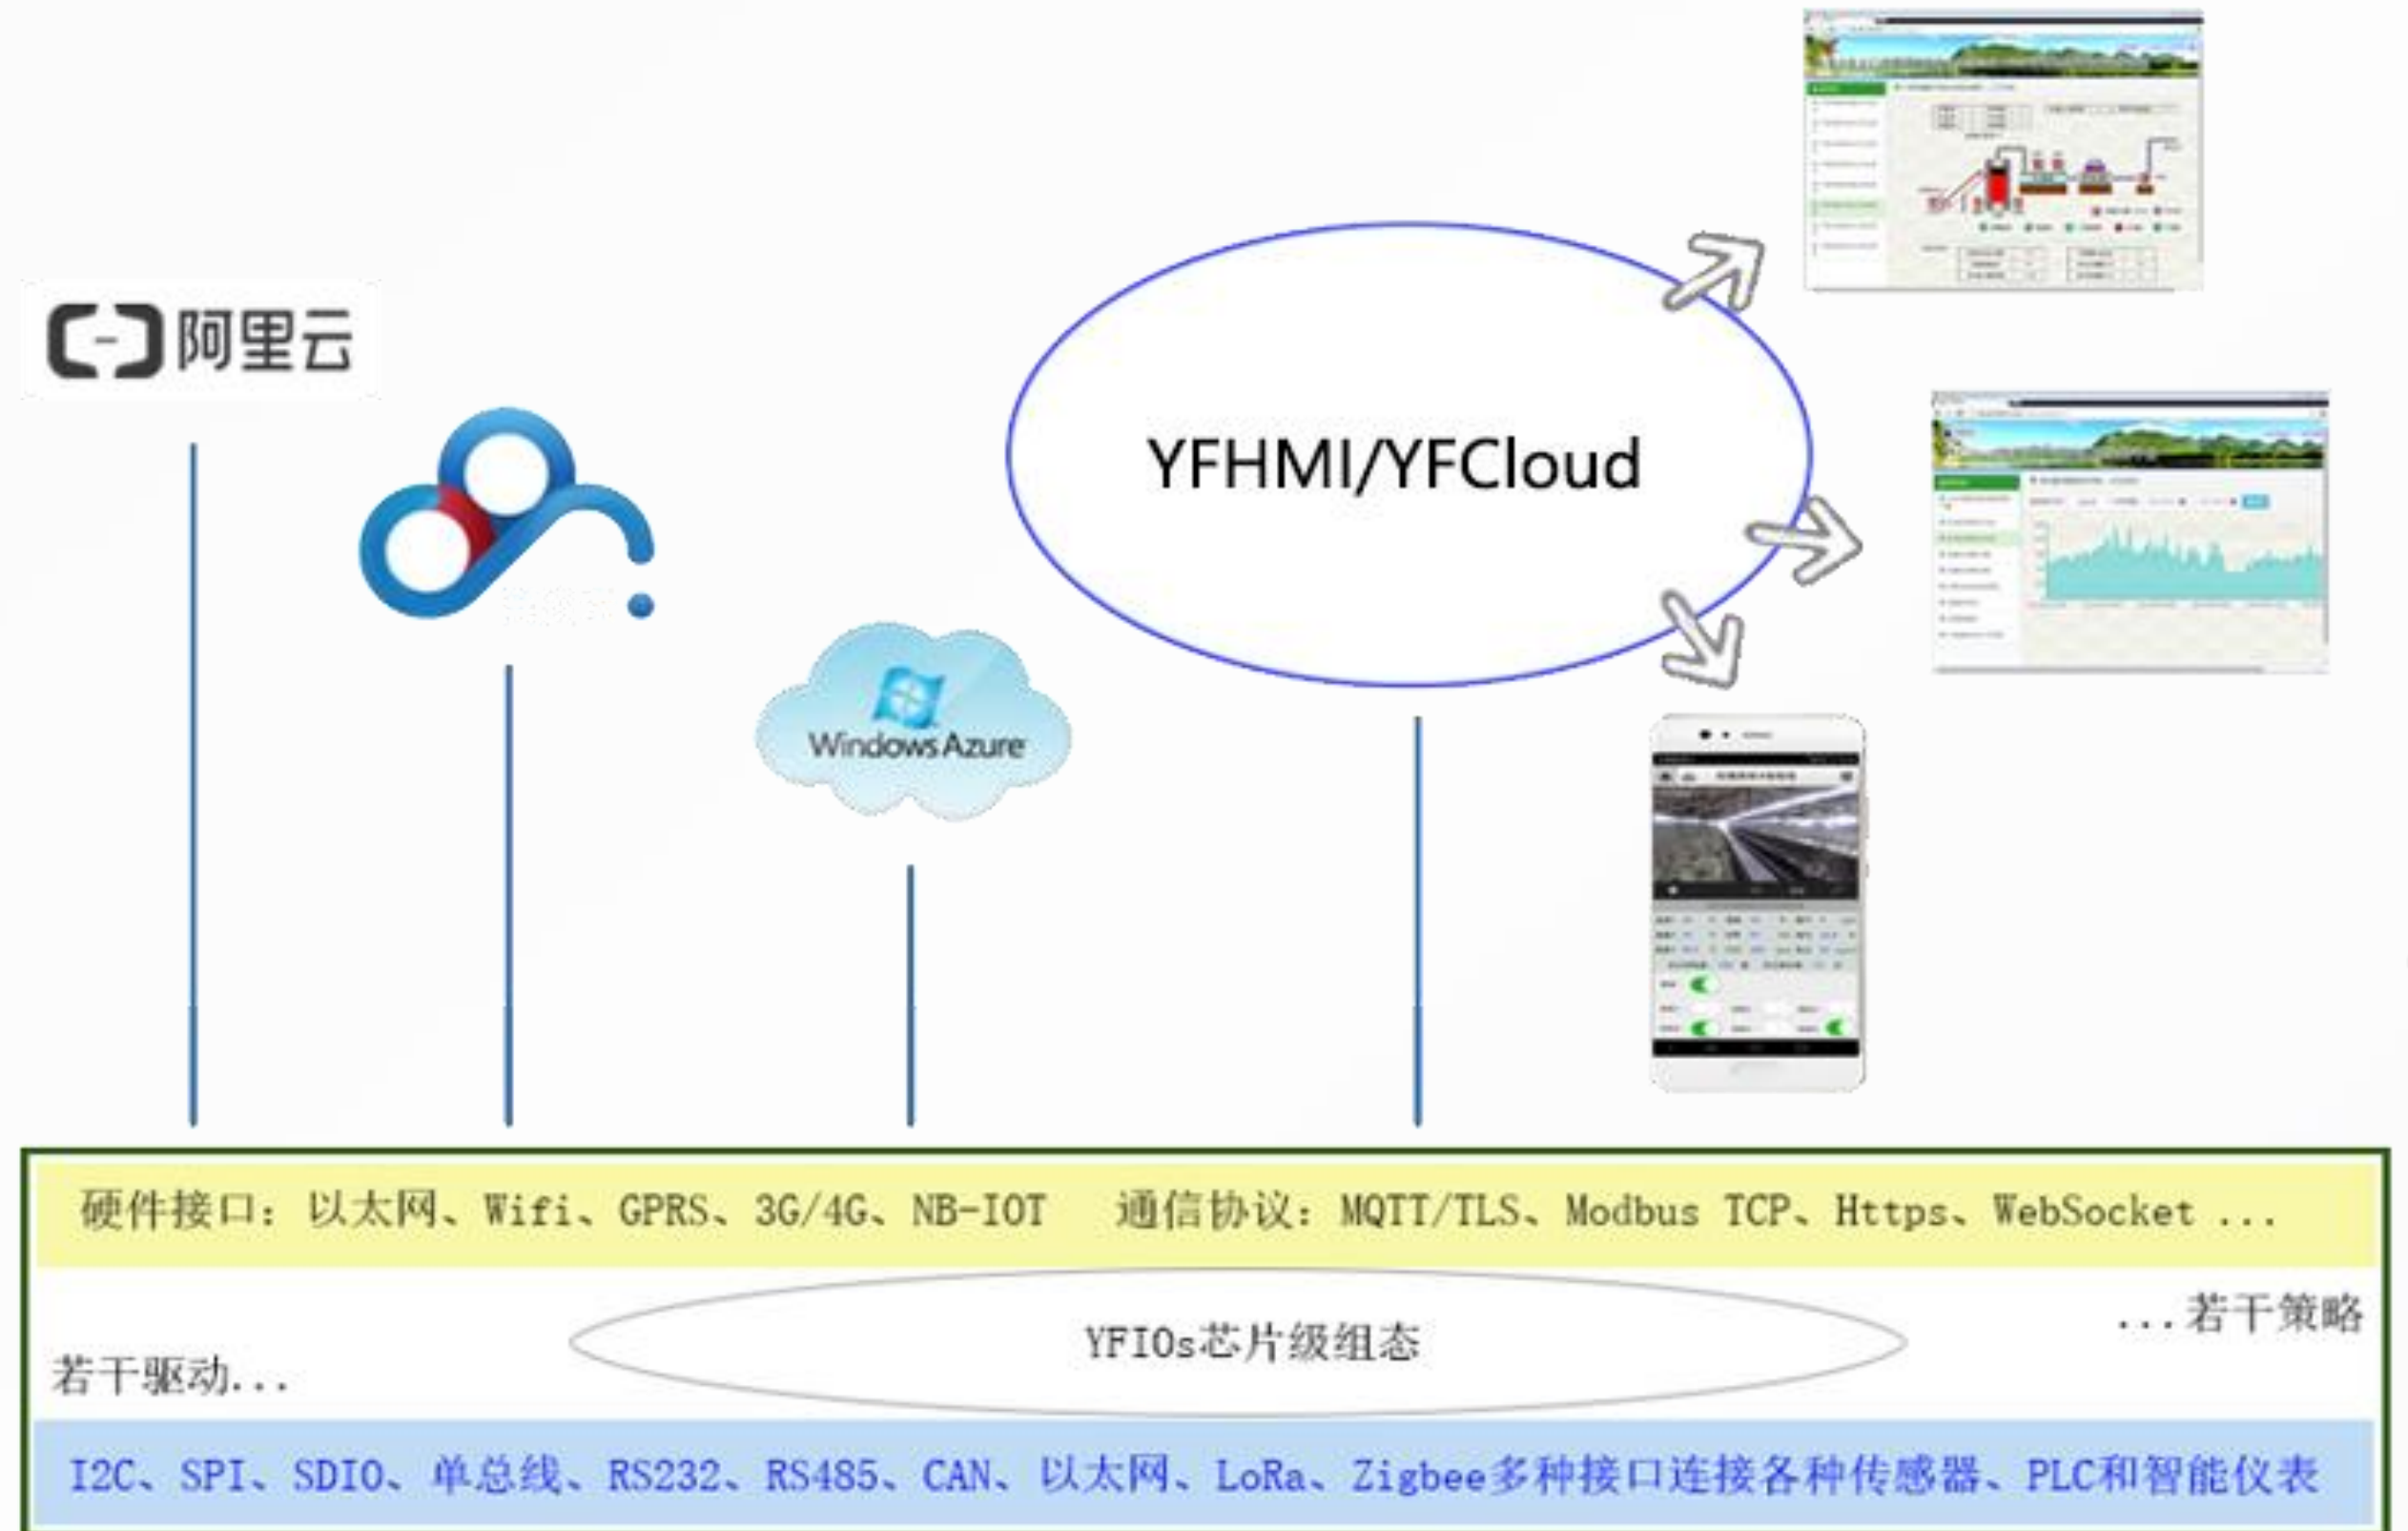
阿里云

Windows Azure

YFHMI/YFCloud

硬件接口：以太网、Wifi、GPRS、3G/4G、NB-IOT　通信协议：MQTT/TLS、Modbus TCP、Https、WebSocket ...

...若干策略

YFIOs芯片级组态

若干驱动...

I2C、SPI、SDIO、单总线、RS232、RS485、CAN、以太网、LoRa、Zigbee多种接口连接各种传感器、PLC和智能仪表